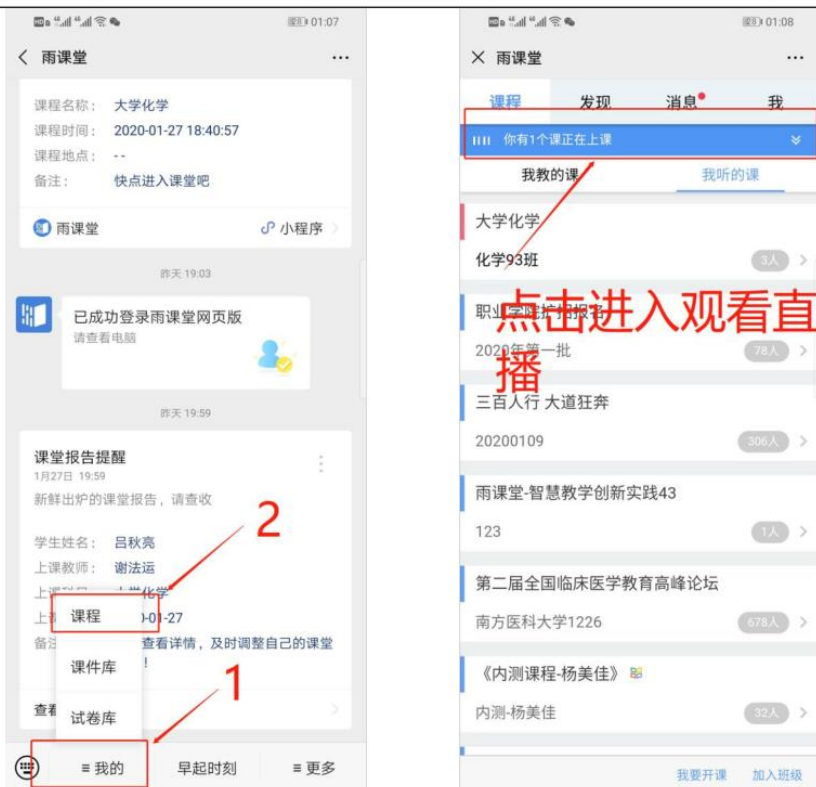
01:07

〈 雨课堂 ···

课程名称： 大学化学
课程时间： 2020-01-27 18:40:57
课程地点： - -
备注： 快点进入课堂吧

雨课堂 小程序 >

昨天 19:03

已成功登录雨课堂网页版
请查看电脑

昨天 19:59

课堂报告提醒
1月27日 19:59
新鲜出炉的课堂报告，请查收

学生姓名： 吕秋亮
上课教师： 谢法运
上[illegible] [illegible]化学
上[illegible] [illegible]-01-27
备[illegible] 查看详情，及时调整自己的课堂
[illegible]!

查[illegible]

2

课程
课件库
试卷库

1

≡ 我的 早起时刻 ≡ 更多

01:08

✕ 雨课堂 ···

课程 发现 消息 我

你有1个课正在上课

我教的课 我听的课

大学化学
化学93班 3人 >

职业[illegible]报名
2020年第一批 78人 >

点击进入观看直播

三百人行 大道狂奔
20200109 306人 >

雨课堂-智慧教学创新实践43
123 1人 >

第二届全国临床医学教育高峰论坛
南方医科大学1226 678人 >

《内测课程-杨美佳》
内测-杨美佳 32人 >

我要开课 加入班级